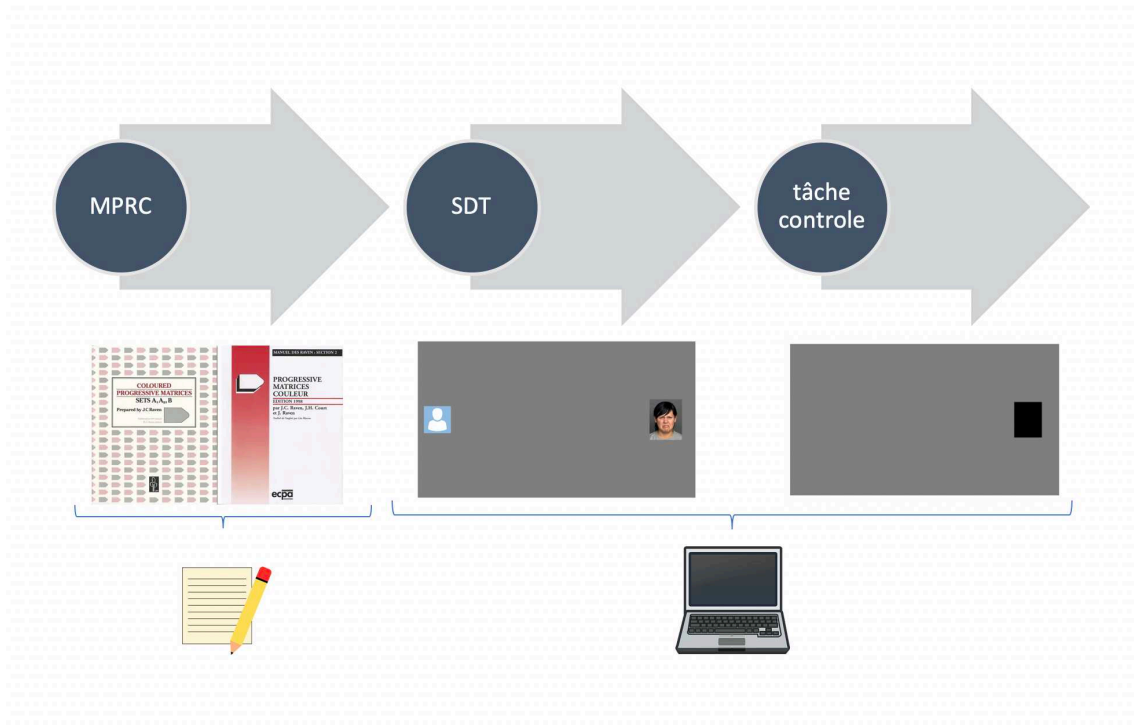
MPRC

SDT

tâche controle

COLOURED PROGRESSIVE MATRICES
SETS A, $A_B$, B
Prepared by J.C Raven

MANUEL DES RAVEN - SECTION 2
PROGRESSIVE MATRICES COULEUR
EDITION 1998
par J.C. Raven, J.H. Court et J. Raven
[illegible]
ecpa